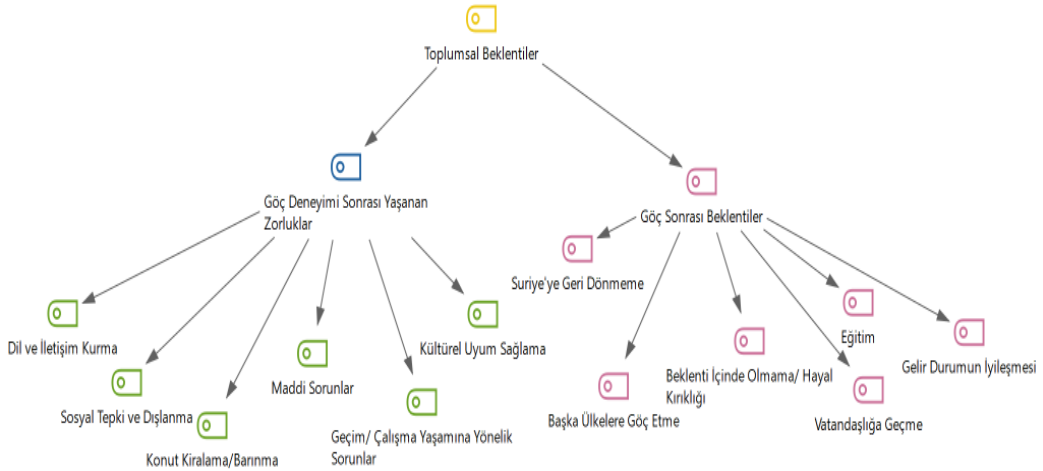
Toplumsal Beklentiler

Göç Deneyimi Sonrası Yaşanan Zorluklar

Göç Sonrası Beklentiler

Dil ve İletişim Kurma

Sosyal Tepki ve Dışlanma

Konut Kiralama/Barınma

Maddi Sorunlar

Geçim/ Çalışma Yaşamına Yönelik Sorunlar

Kültürel Uyum Sağlama

Suriye'ye Geri Dönmeme

Başka Ülkelere Göç Etme

Beklenti İçinde Olmama/ Hayal Kırıklığı

Vatandaşlığa Geçme

Eğitim

Gelir Durumun İyileşmesi